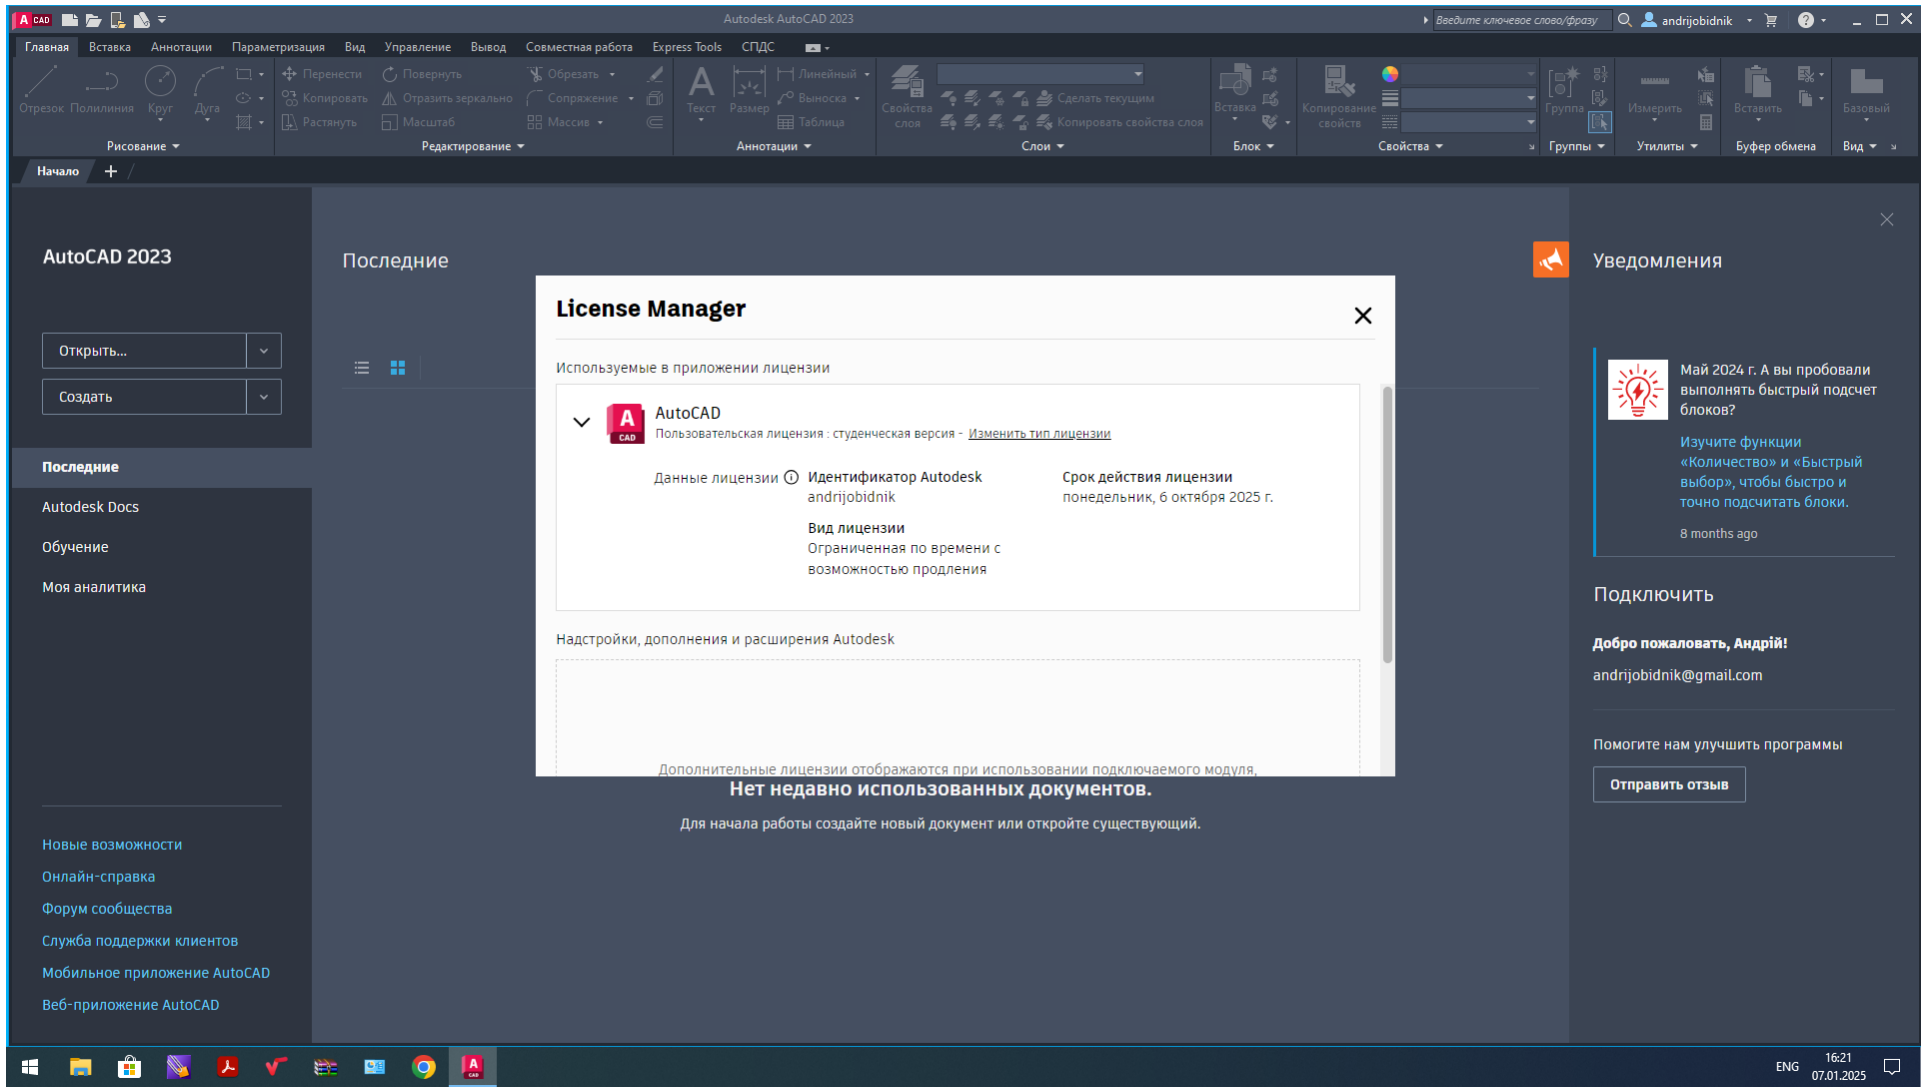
A CAD

Autodesk AutoCAD 2023

Введите ключевое слово/фразу

andrijobidnik

Главная Вставка Аннотации Параметризация Вид Управление Вывод Совместная работа Express Tools СПДС

Отрезок Полилиния Круг Дуга

Рисование

Перенести Повернуть Обрезать Копировать Отразить зеркально Сопряжение Растянуть Масштаб Массив

Редактирование

Текст Размер Линейный Выноска Таблица

Аннотации

Свойства слоя Сделать текущим Копировать свойства слоя

Слои

Вставка

Блок

Копирование свойств

Свойства

Группа

Группы

Измерить

Утилиты

Вставить

Буфер обмена

Базовый

Вид

Начало

AutoCAD 2023

Открыть...

Создать

Последние

Autodesk Docs

Обучение

Моя аналитика

Новые возможности

Онлайн-справка

Форум сообщества

Служба поддержки клиентов

Мобильное приложение AutoCAD

Веб-приложение AutoCAD

Последние

License Manager

Используемые в приложении лицензии

AutoCAD

Пользовательская лицензия : студенческая версия - Изменить тип лицензии

Данные лицензии

Идентификатор Autodesk
andrijobidnik

Срок действия лицензии
понедельник, 6 октября 2025 г.

Вид лицензии
Ограниченная по времени с возможностью продления

Надстройки, дополнения и расширения Autodesk

Дополнительные лицензии отображаются при использовании подключаемого модуля.

Нет недавно использованных документов.

Для начала работы создайте новый документ или откройте существующий.

Уведомления

Май 2024 г. А вы пробовали выполнять быстрый подсчет блоков?

Изучите функции «Количество» и «Быстрый выбор», чтобы быстро и точно подсчитать блоки.

8 months ago

Подключить

Добро пожаловать, Андрій!

andrijobidnik@gmail.com

Помогите нам улучшить программы

Отправить отзыв

ENG 16:21 07.01.2025